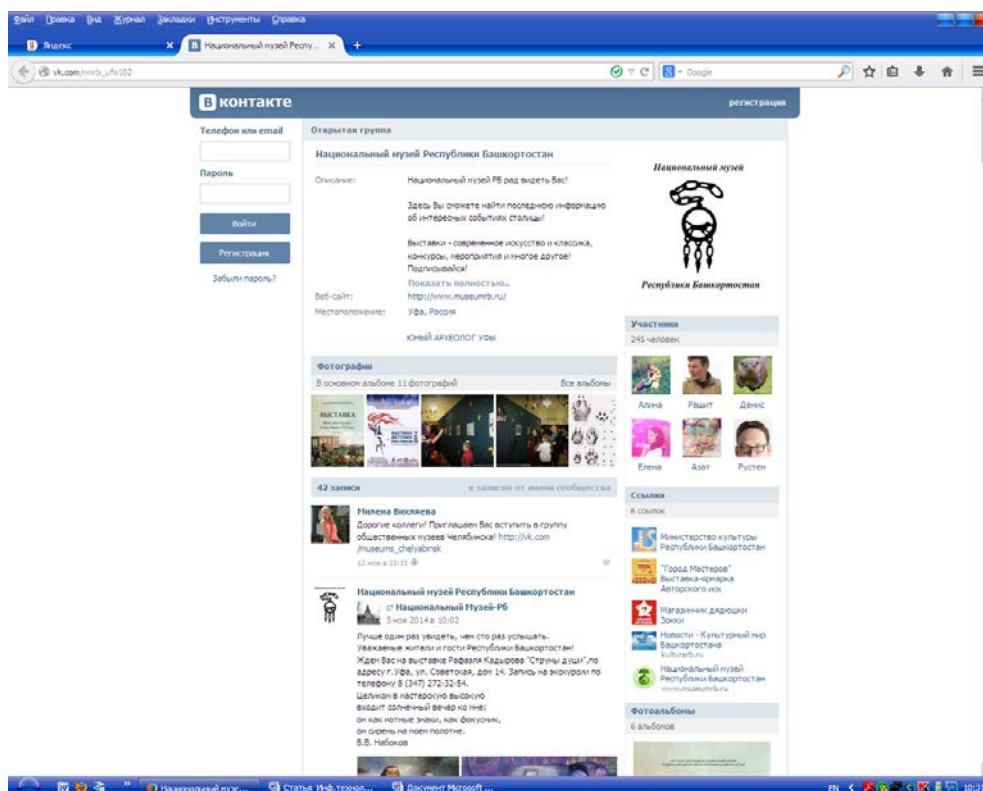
Файл Правка Вид Журнал Закладки Инструменты Справка

Яндекс
Национальный музей Респ...

vk.com/mrb_ufa102

Google

ВКонтакте

регистрация

Телефон или email

Пароль

Войти

Регистрация

Забыли пароль?

Открытая группа

Национальный музей Республики Башкортостан

Описание:

Национальный музей РБ рад видеть Вас!

Здесь Вы сможете найти последнюю информацию об интересных событиях столицы!

Выставки - современное искусство и классика, конкурсы, мероприятия и многое другое! Подписывайся!

Показать полностью..

Веб-сайт: http://www.museumrb.ru/

Местоположение: Уфа, Россия

ЮНЫЙ АРХЕОЛОГ УФЫ

Национальный музей

Республика Башкортостан

Участники

245 человек

Алина Рашит Денис

Елена Азат Рустем

Фотографии

В основном альбоме 11 фотографий

Все альбомы

ВЫСТАВКА

42 записи

к записям от имени сообщества

Милена Вихляева

Дорогие коллеги! Приглашаем Вас вступить в группу общественных музеев Челябинска! http://vk.com/museums_chelyabinsk

12 ноя в 23:33

Национальный музей Республики Башкортостан

Национальный Музей-РБ

5 ноя 2014 в 10:02

Лучше один раз увидеть, чем сто раз услышать.
Уважаемые жители и гости Республики Башкортостан!
Ждем Вас на выставке Рафаэля Кадырова "Струны души",по адресу г.Уфа, ул. Советская, дом 14. Запись на экскурсии по телефону 8 (347) 272-32-54.
Целиком в пасхорую высокую
входит солнечный вечер ко мне:
он как нотные знаки, как фокусник,
он сирень на моем полотне.
В.В. Набоков

Ссылки

8 ссылок

Министерство культуры Республики Башкортостан

"Город Мастеров" Выставка-ярмарка Авторского иск

Магазинчик дядюшки Зокки

Новости - Культурный мир Башкортостана
kulturarb.ru

Национальный музей Республики Башкортостан
www.museumrb.ru

Фотоальбомы

6 альбомов

Национальный муз...
Статья Инф. технол...
Документ Microsoft ...

EN